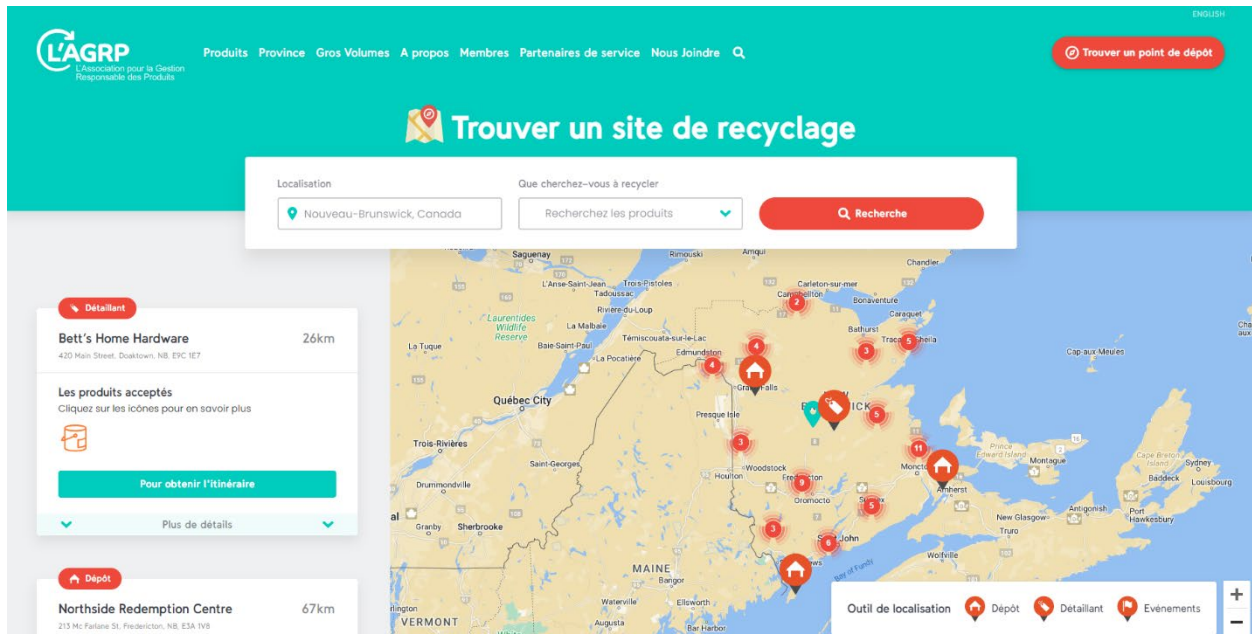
ENGLISH

L'AGRP
L'Association pour la Gestion Responsable des Produits

Produits Province Gros Volumes A propos Membres Partenaires de service Nous Joindre

Trouver un point de dépôt

Trouver un site de recyclage

Localisation
Nouveau-Brunswick, Canada

Que cherchez-vous à recycler
Recherchez les produits

Recherche

Détaillant
Bett's Home Hardware 26km
420 Main Street, Doaktown, NB, E9C 1E7

Les produits acceptés
Cliquez sur les icônes pour en savoir plus

Pour obtenir l'itinéraire

Plus de détails

Dépôt
Northside Redemption Centre 67km
213 Mc Farlane St, Fredericton, NB, E3A 1V8

Saguenay Rimouski Amqui Chandler L'Anse-Saint-Jean Trois-Pistoles Carleton-sur-mer Tadoussac Campbellton Bonaventure Rivière-du-Loup Caraquet Laurentides Wildlife Reserve La Malbaie Témiscouata-sur-le-Lac Bathurst Tracadie-Sheila Baie-Saint-Paul Edmundston La Tuque La Pocatière Cap-aux-Meules Grand Falls Québec City Presque Isle Trois-Rivières Prince Edward Island Montague Moncton Saint-Georges Woodstock Houlton Fredericton Cape Breton Island Sydney Baddeck Louisbourg Drummondville Oromocto Sussex Amherst Antigonish Port Hawkesbury New Glasgow Truro Granby Sherbrooke Saint John Wolfville MAINE Bangor Ellsworth Augusta Bar Harbor VERMONT Bay of Fundy

2 4 4 3 5 5 3 11 9 5 3 6

Outil de localisation Dépôt Détaillant Evénements
+
−